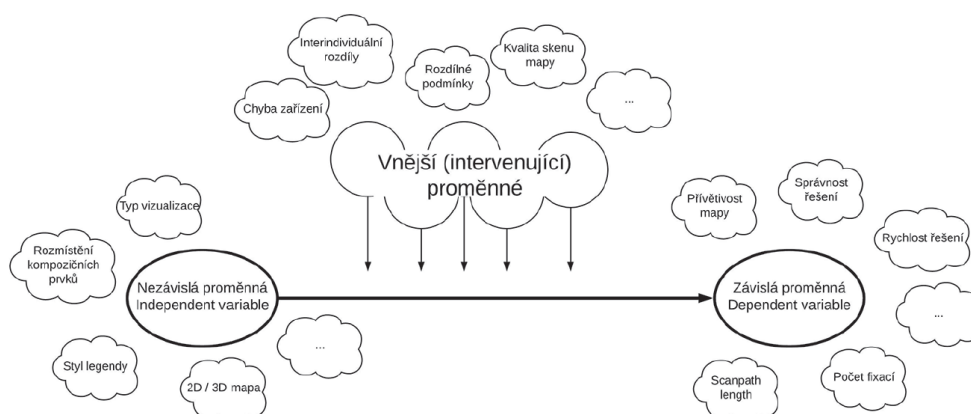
Interindividuální rozdíly

Rozdílné podmínky

Kvalita skenu mapy

Chyba zařízení

...

Vnější (intervenující) proměnné

Typ vizualizace

Přívětivost mapy

Správnost řešení

Rychlost řešení

Rozmístění kompozičních prvků

Nezávislá proměnná
Independent variable

Závislá proměnná
Dependent variable

...

...

Styl legendy

2D / 3D mapa

Scanpath length

Počet fixací